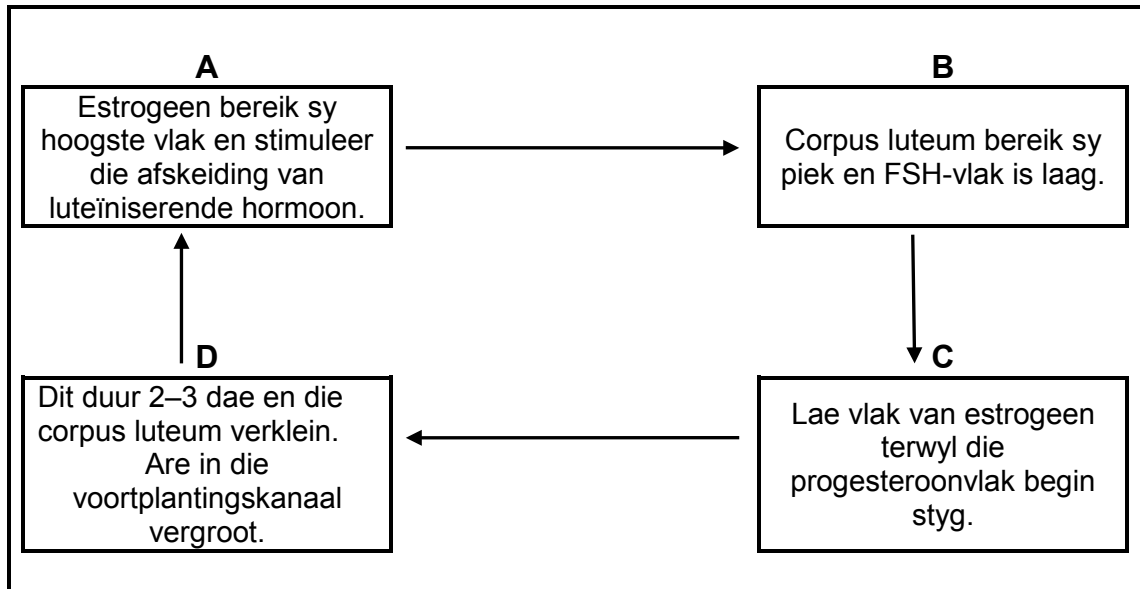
A

Estrogeen bereik sy hoogste vlak en stimuleer die afskeiding van luteïniserende hormoon.

B

Corpus luteum bereik sy piek en FSH-vlak is laag.

C

Lae vlak van estrogeen terwyl die progesteroonvlak begin styg.

D

Dit duur 2–3 dae en die corpus luteum verklein. Are in die voortplantingskanaal vergroot.